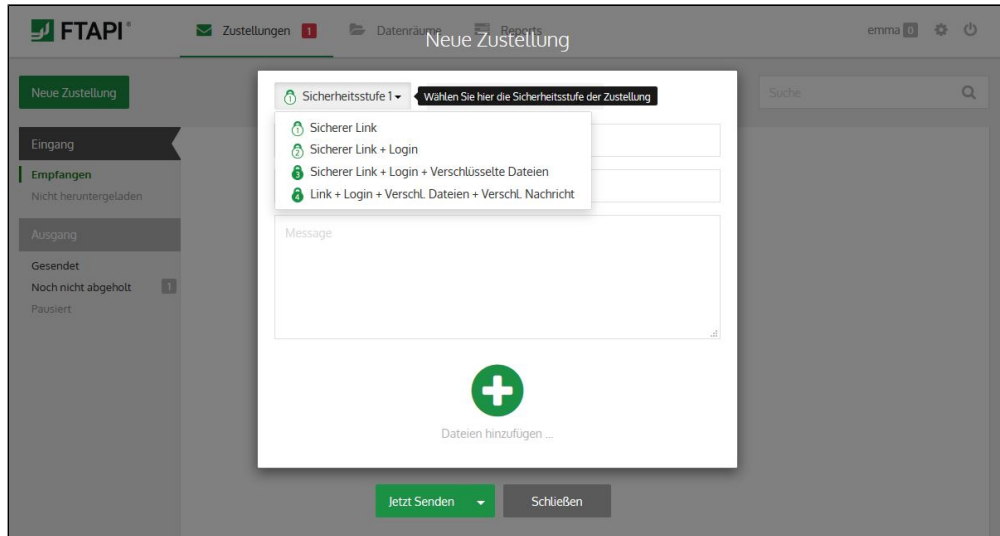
FTAPI®

Zustellungen 1
Datenräume
Reports
Neue Zustellung
emma 0

Neue Zustellung

Suche

Eingang
Empfangen
Nicht heruntergeladen

Ausgang
Gesendet
Noch nicht abgeholt 1
Pausiert

Sicherheitsstufe 1
Wählen Sie hier die Sicherheitsstufe der Zustellung

Sicherer Link
Sicherer Link + Login
Sicherer Link + Login + Verschlüsselte Dateien
Link + Login + Verschl. Dateien + Verschl. Nachricht

Message

Dateien hinzufügen ...

Jetzt Senden
Schließen